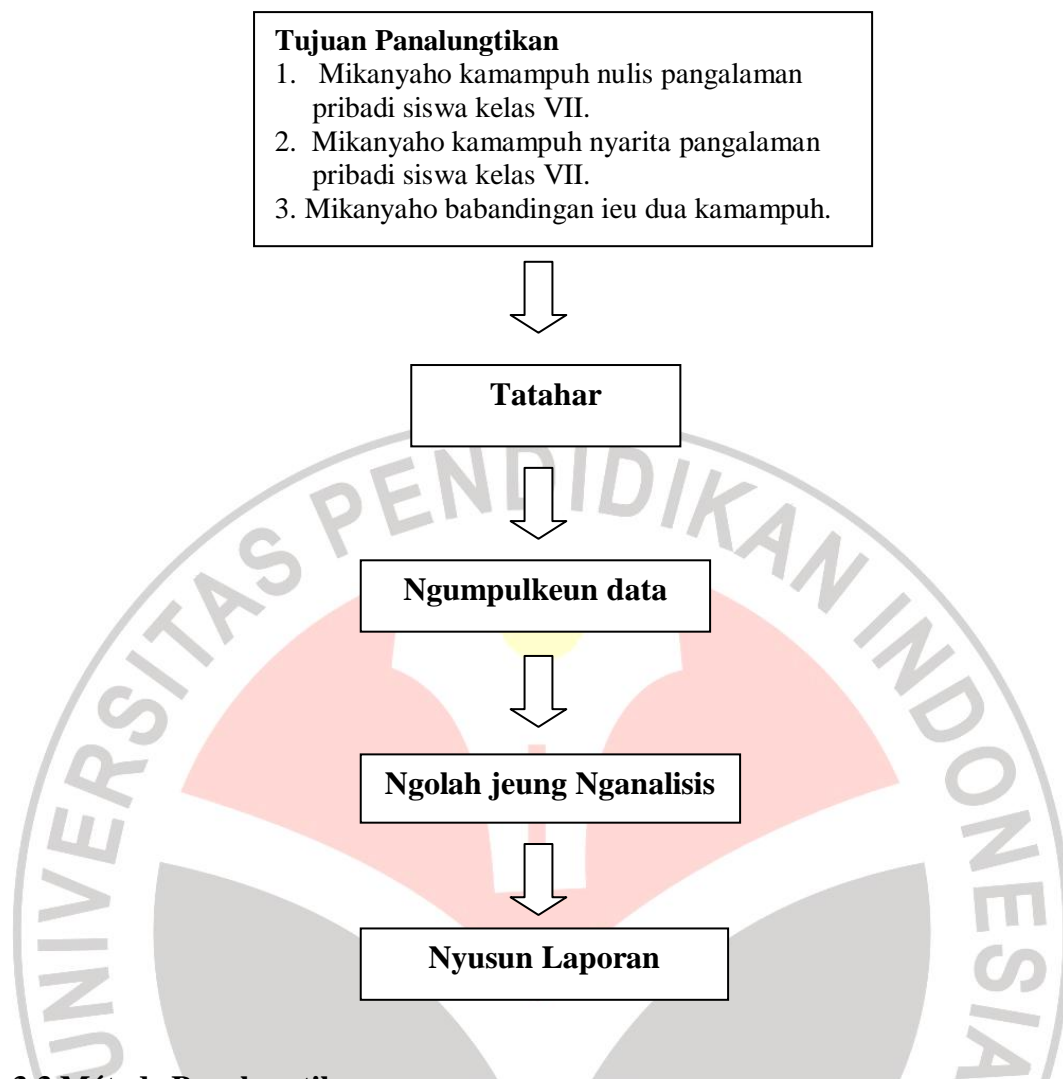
**Tujuan Panalungtikan**
1. Mikanyaho kamampuh nulis pangalaman pribadi siswa kelas VII.
2. Mikanyaho kamampuh nyarita pangalaman pribadi siswa kelas VII.
3. Mikanyaho babandingan ieu dua kamampuh.

**Tatahar**

**Ngumpulkeun data**

**Ngolah jeung Nganalisis**

**Nyusun Laporan**

UNIVERSITAS PENDIDIKAN INDONESIA

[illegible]